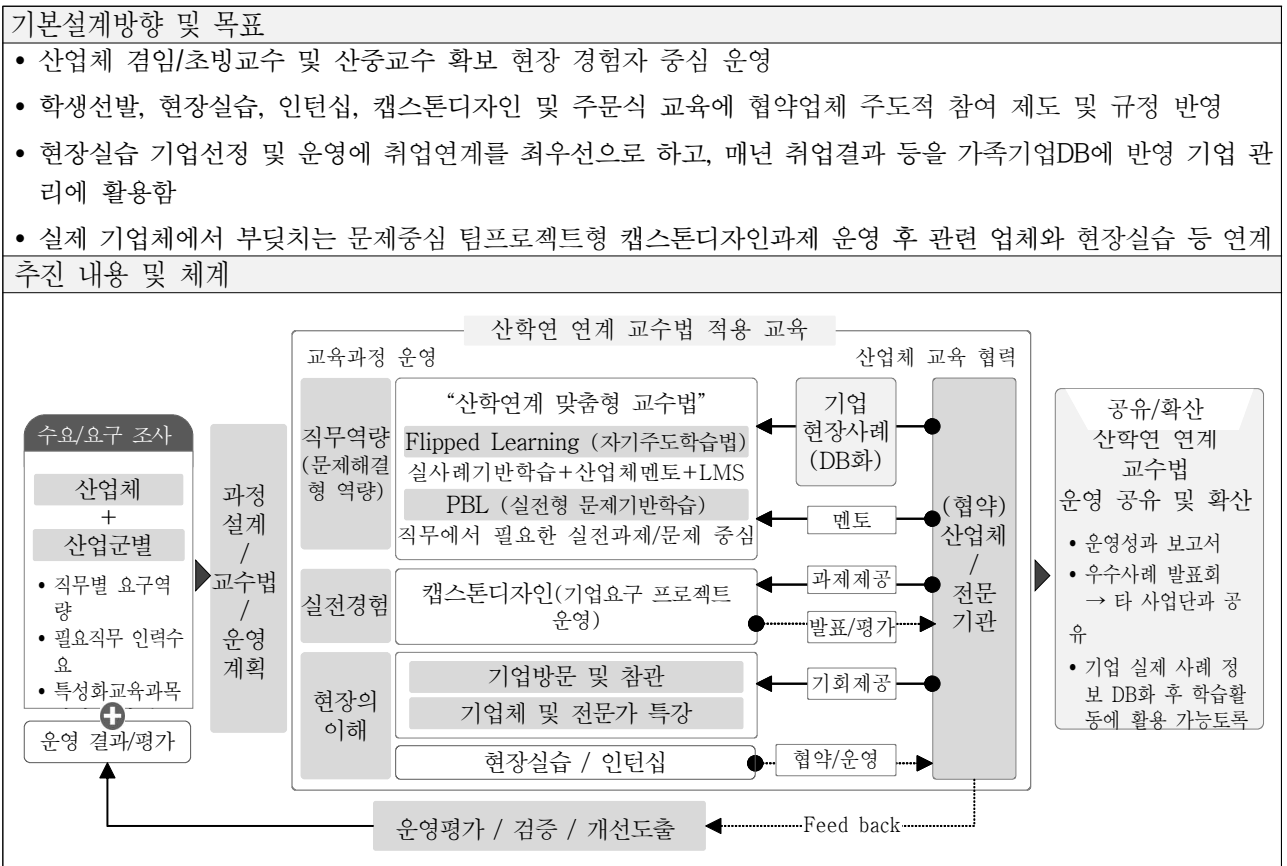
기본설계방향 및 목표

• 산업체 겸임/초빙교수 및 산중교수 확보 현장 경험자 중심 운영

• 학생선발, 현장실습, 인턴십, 캡스톤디자인 및 주문식 교육에 협약업체 주도적 참여 제도 및 규정 반영

• 현장실습 기업선정 및 운영에 취업연계를 최우선으로 하고, 매년 취업결과 등을 가족기업DB에 반영 기업 관리에 활용함

• 실제 기업체에서 부딪치는 문제중심 팀프로젝트형 캡스톤디자인과제 운영 후 관련 업체와 현장실습 등 연계

추진 내용 및 체계

수요/요구 조사

산업체
+
산업군별

• 직무별 요구역량
• 필요직무 인력수요
• 특성화교육과목

운영 결과/평가

과정설계 / 교수법 / 운영계획

산학연 연계 교수법 적용 교육

교육과정 운영

산업체 교육 협력

직무역량 (문제해결형 역량)

"산학연계 맞춤형 교수법"
Flipped Learning (자기주도학습법)
실사례기반학습+산업체멘토+LMS
PBL (실전형 문제기반학습)
직무에서 필요한 실전과제/문제 중심

기업 현장사례 (DB화)

멘토

실전경험

캡스톤디자인(기업요구 프로젝트 운영)

과제제공

발표/평가

현장의 이해

기업방문 및 참관
기업체 및 전문가 특강

기회제공

현장실습 / 인턴십

협약/운영

(협약) 산업체 / 전문기관

공유/확산
산학연 연계 교수법 운영 공유 및 확산

• 운영성과 보고서
• 우수사례 발표회 → 타 사업단과 공유
• 기업 실제 사례 정보 DB화 후 학습활동에 활용 가능토록

운영평가 / 검증 / 개선도출

Feed back